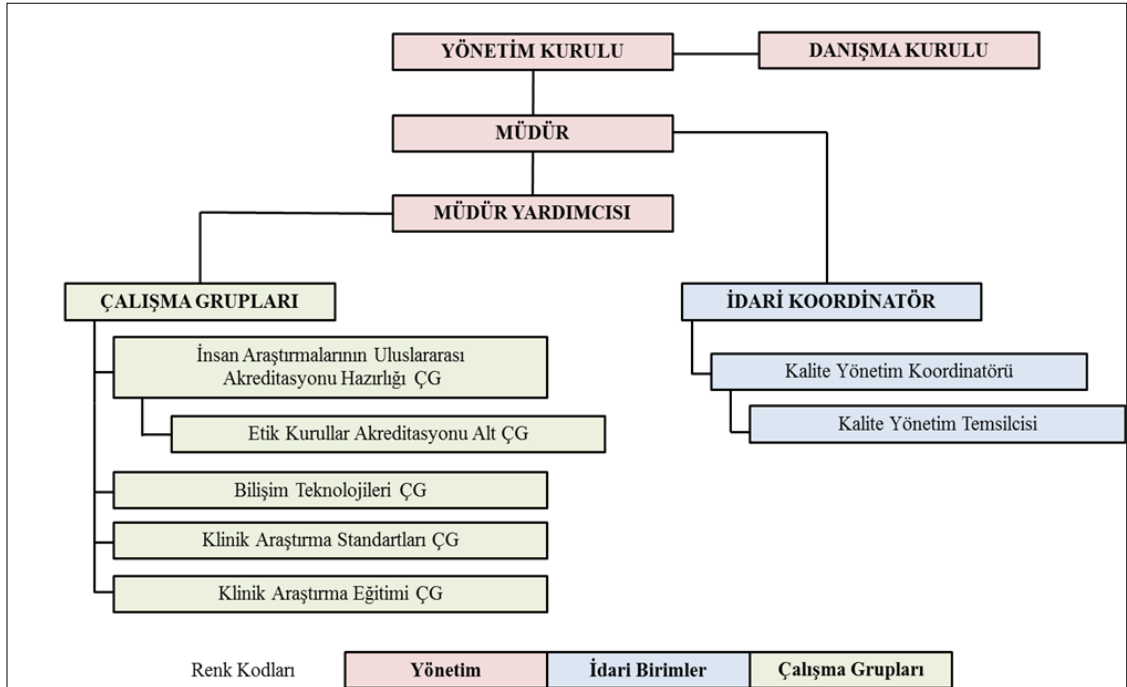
YÖNETİM KURULU

DANIŞMA KURULU

MÜDÜR

MÜDÜR YARDIMCISI

ÇALIŞMA GRUPLARI

İDARİ KOORDİNATÖR

İnsan Araştırmalarının Uluslararası Akreditasyonu Hazırlığı ÇG

Etik Kurullar Akreditasyonu Alt ÇG

Bilişim Teknolojileri ÇG

Klinik Araştırma Standartları ÇG

Klinik Araştırma Eğitimi ÇG

Kalite Yönetim Koordinatörü

Kalite Yönetim Temsilcisi

Renk Kodları

| Yönetim | İdari Birimler | Çalışma Grupları |
|---|---|---|